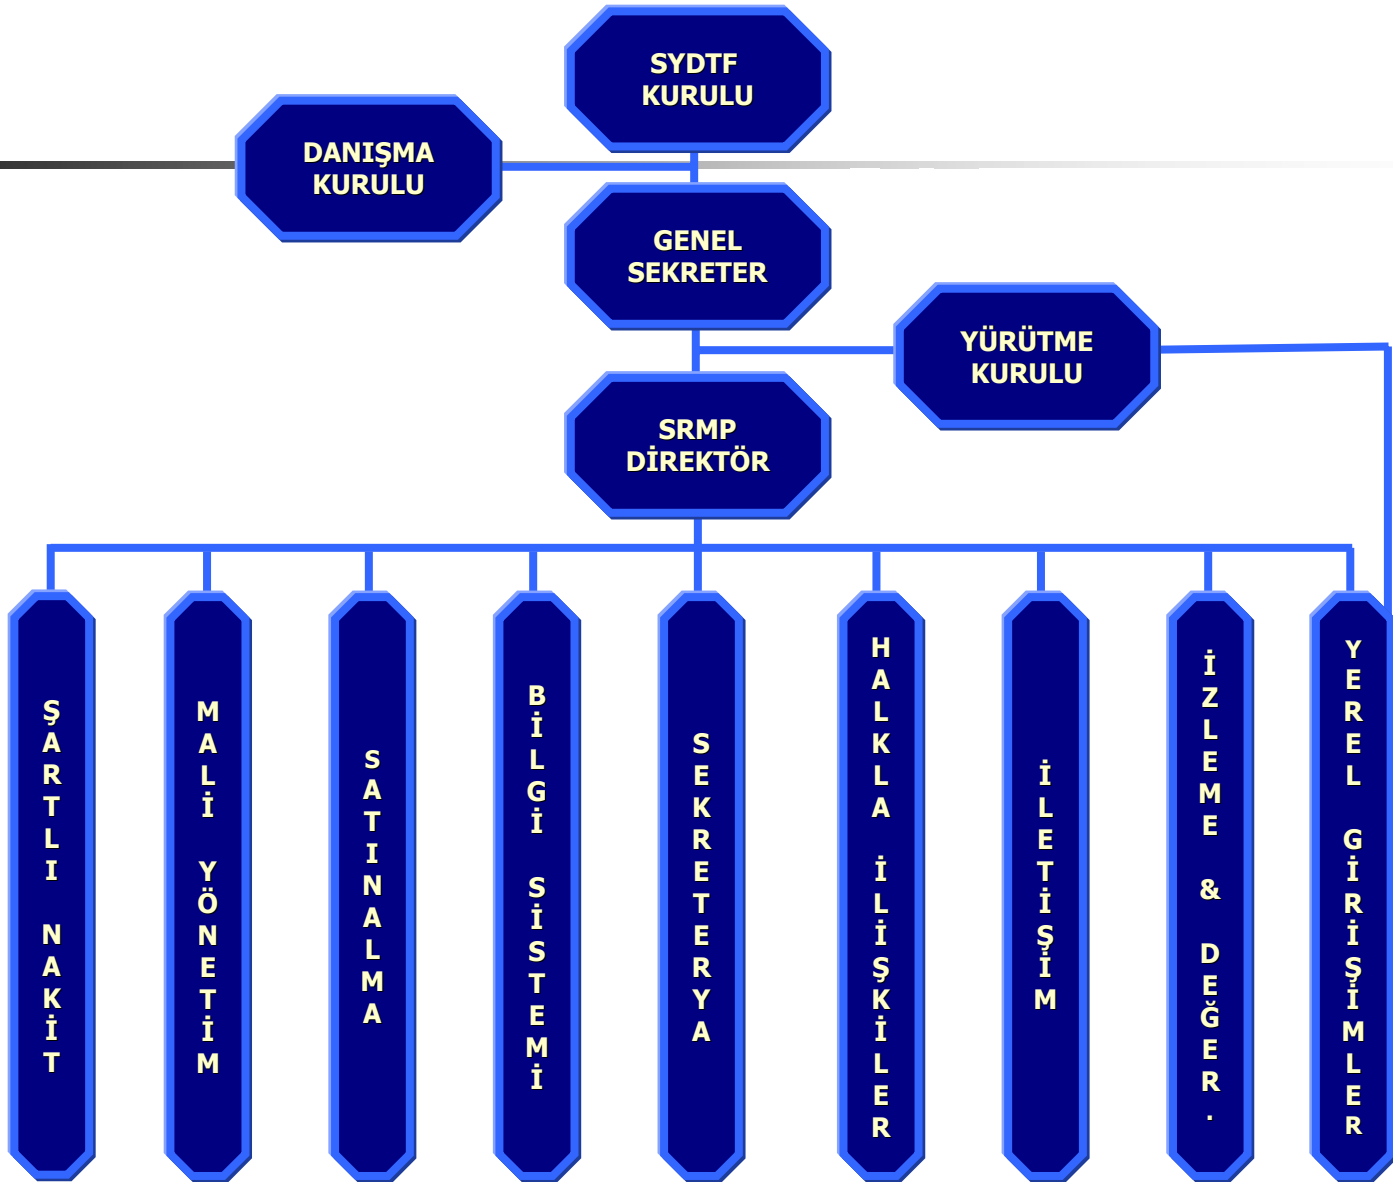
SYDTF KURULU

DANIŞMA KURULU

GENEL SEKRETER

YÜRÜTME KURULU

SRMP DİREKTÖR

ŞARTLI NAKİT

MALİ YÖNETİM

SATINALMA

BİLGİ SİSTEMİ

SEKRETERYA

HALKLA İLİŞKİLER

İLETİŞİM

İZLEME & DEĞER.

YEREL GİRİŞİMLER